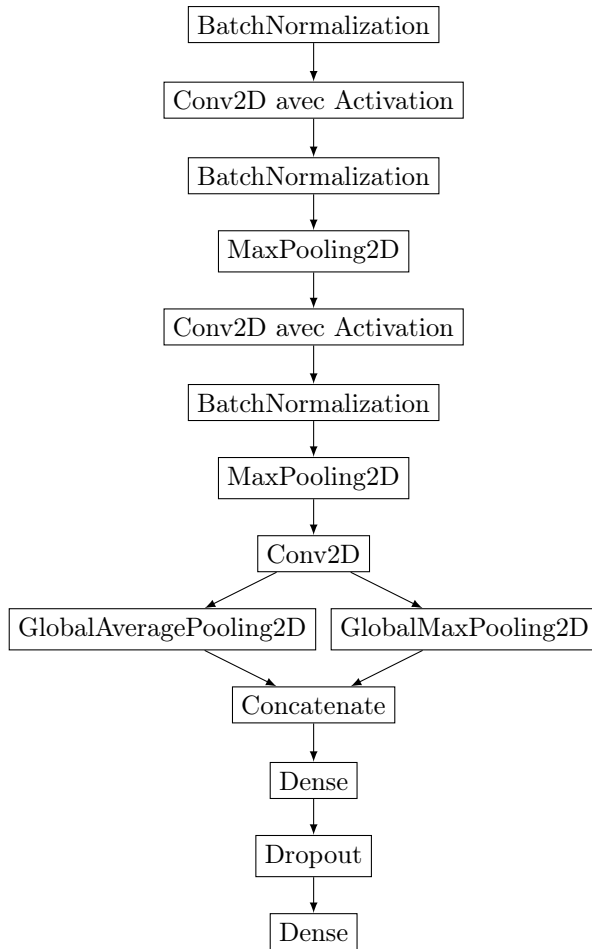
BatchNormalization

Conv2D avec Activation

BatchNormalization

MaxPooling2D

Conv2D avec Activation

BatchNormalization

MaxPooling2D

Conv2D

GlobalAveragePooling2D

GlobalMaxPooling2D

Concatenate

Dense

Dropout

Dense